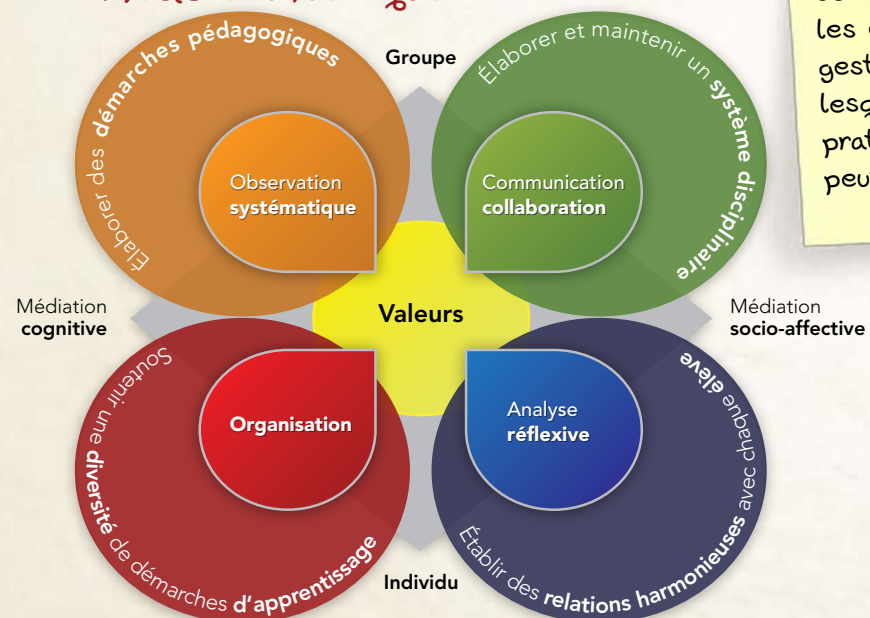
Élaborer des démarches pédagogiques

Groupe

Élaborer et maintenir un système disciplinaire

Observation systématique

Communication collaboration

Médiation cognitive

Valeurs

Médiation socio-affective

Soutenir une diversité de démarches d'apprentissage

Organisation

Analyse réflexive

Établir des relations harmonieuses avec chaque élève

Individu

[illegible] les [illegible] gest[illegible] lesq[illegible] prat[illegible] peu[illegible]